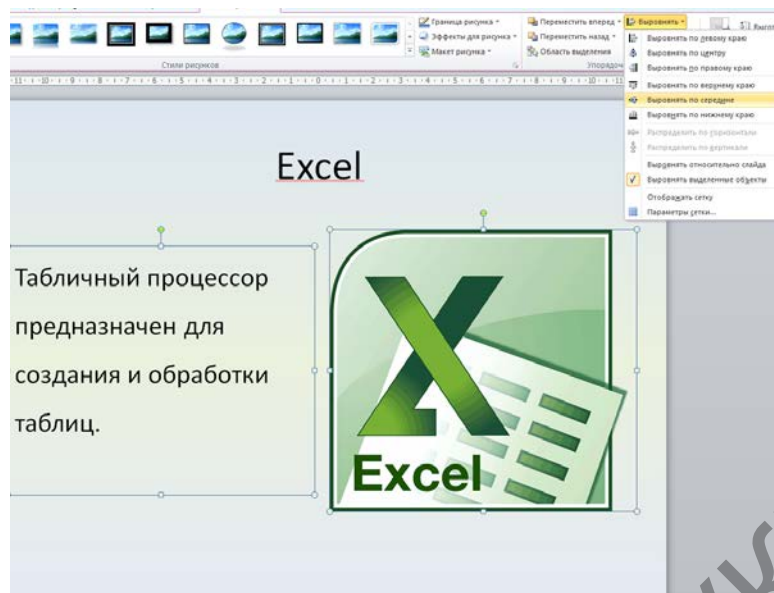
Граница рисунка
Эффекты для рисунка
Макет рисунка
Стили рисунков
Переместить вперед
Переместить назад
Область выделения
Упорядо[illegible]
Выровнять
Выровнять по левому краю
Выровнять по центру
Выровнять по правому краю
Выровнять по верхнему краю
Выровнять по середине
Выровнять по нижнему краю
Распределить по горизонтали
Распределить по вертикали
Выровнять относительно слайда
Выровнять выделенные объекты
Отображать сетку
Параметры сетки...

Excel

Табличный процессор предназначен для создания и обработки таблиц.

X
Excel